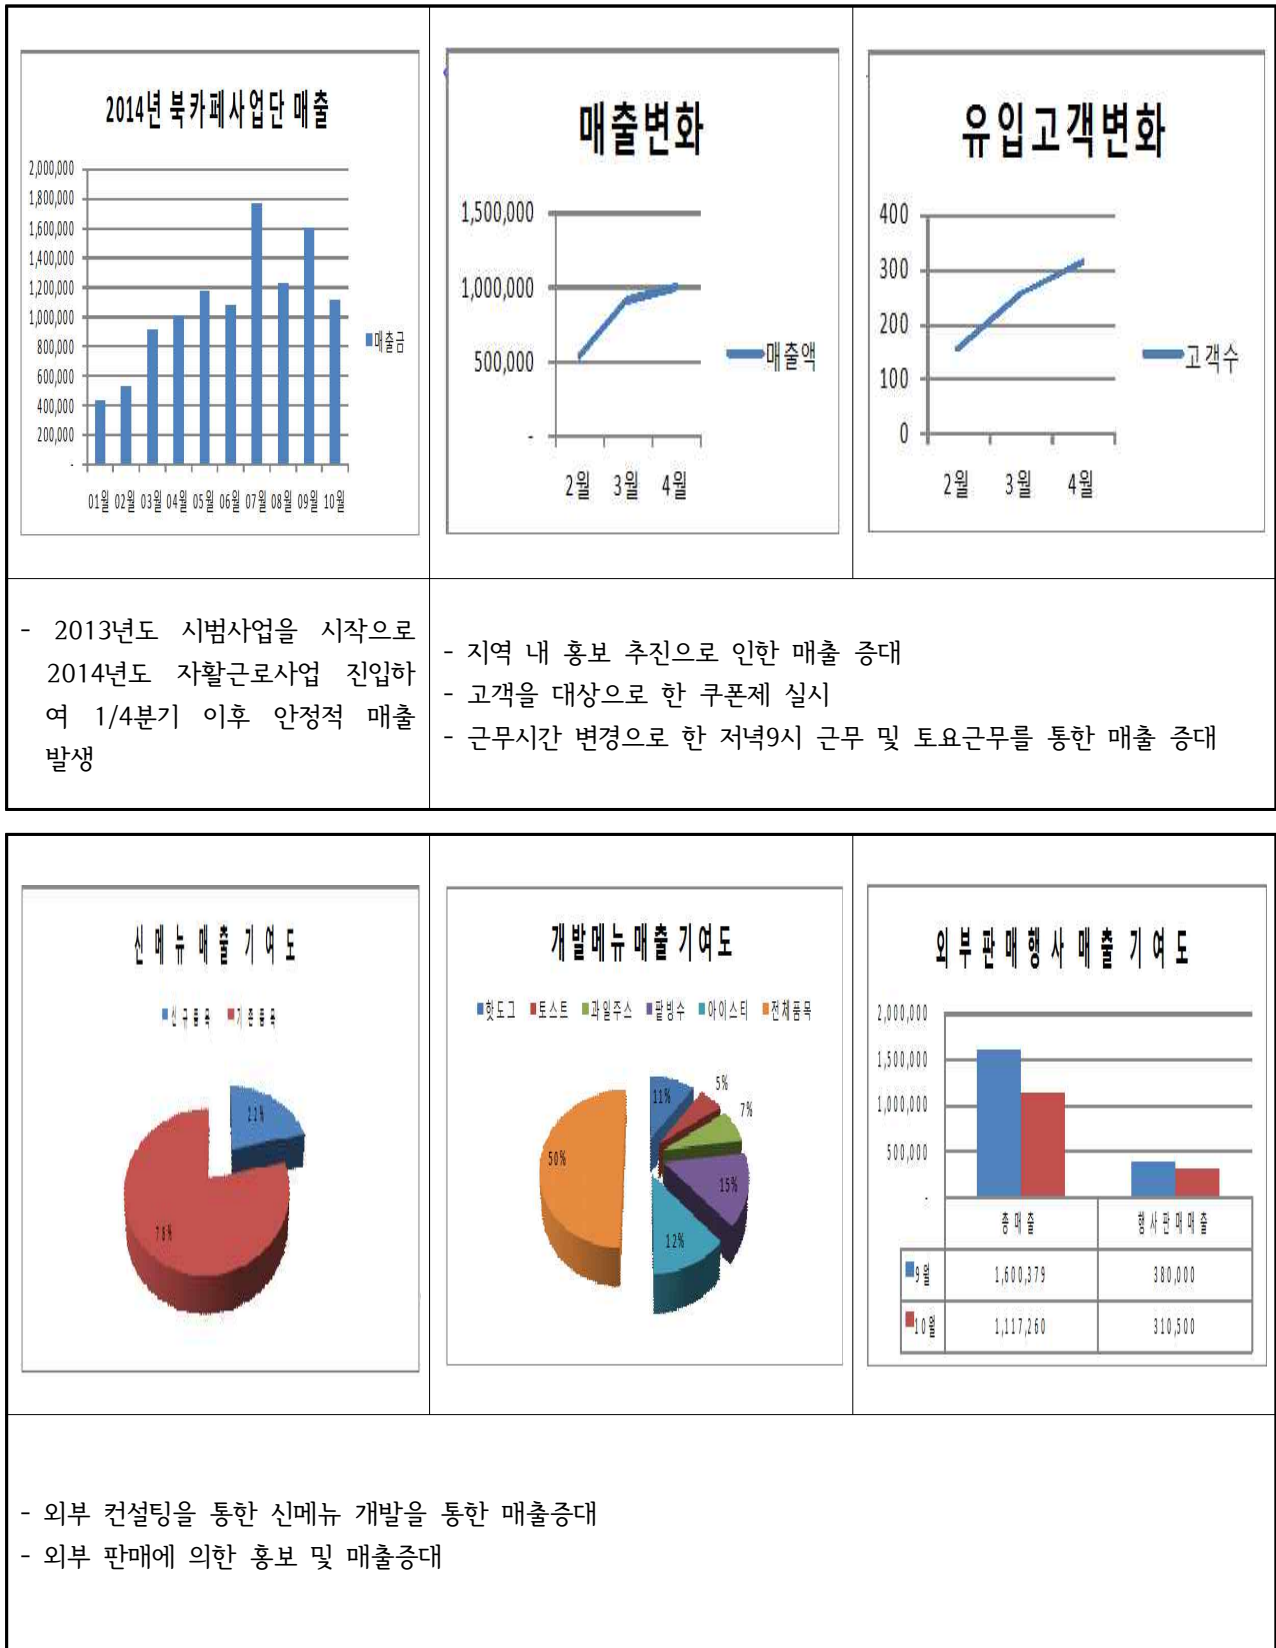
2014년 북카페사업단 매출

2,000,000
1,800,000
1,600,000
1,400,000
1,200,000
1,000,000
800,000
600,000
400,000
200,000
-

■매출금

01월 02월 03월 04월 05월 06월 07월 08월 09월 10월

매출변화

1,500,000
1,000,000
500,000
-

매출액

2월 3월 4월

유입고객변화

400
300
200
100
0

고객수

2월 3월 4월

- 2013년도 시범사업을 시작으로 2014년도 자활근로사업 진입하여 1/4분기 이후 안정적 매출 발생

- 지역 내 홍보 추진으로 인한 매출 증대
- 고객을 대상으로 한 쿠폰제 실시
- 근무시간 변경으로 한 저녁9시 근무 및 토요근무를 통한 매출 증대

신메뉴 매출 기여도

■신규품목 ■기존품목

21%
78%

개발메뉴 매출 기여도

■핫도그 ■토스트 ■과일주스 ■팥빙수 ■아이스티 ■전체품목

11%
5%
7%
15%
12%
50%

외부판매행사 매출 기여도

2,000,000
1,500,000
1,000,000
500,000
-

| | 총매출 | 행사판매매출 |
|---|---|---|
| 9월 | 1,600,379 | 380,000 |
| 10월 | 1,117,260 | 310,500 |

- 외부 컨설팅을 통한 신메뉴 개발을 통한 매출증대
- 외부 판매에 의한 홍보 및 매출증대